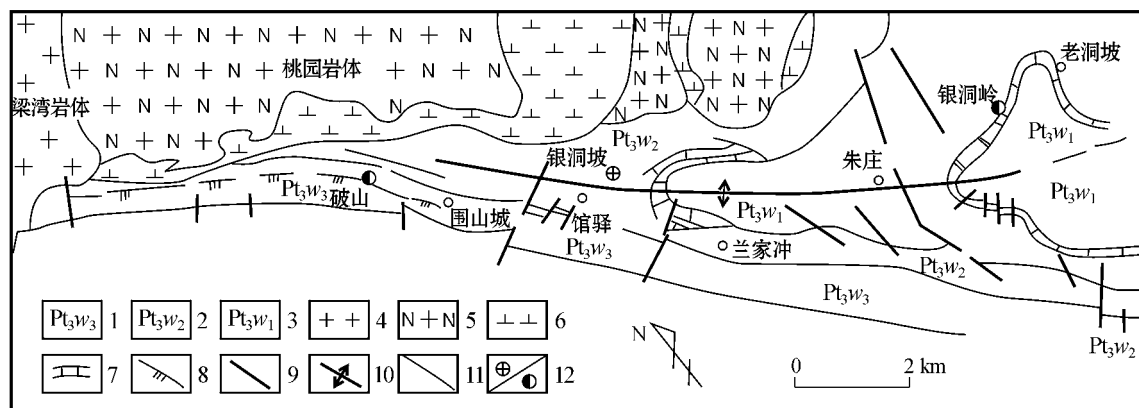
桃园岩体
梁湾岩体
银洞岭
老洞坡
$Pt_3w_1$
$Pt_3w_2$
银洞坡
朱庄
$Pt_3w_1$
$Pt_3w_3$
破山
围山城
馆驿
$Pt_3w_1$
$Pt_3w_3$
兰家冲
$Pt_3w_2$
$Pt_3w_3$
$Pt_3w_2$

| $Pt_3w_3$ | 1 | $Pt_3w_2$ | 2 | $Pt_3w_1$ | 3 | + + | 4 | N + N | 5 | ⊥ ⊥ | 6 |
|---|---|---|---|---|---|---|---|---|---|---|---|
| | 7 | | 8 | | 9 | | 10 | | 11 | ⊕ ◐ | 12 |

N
0
2 km